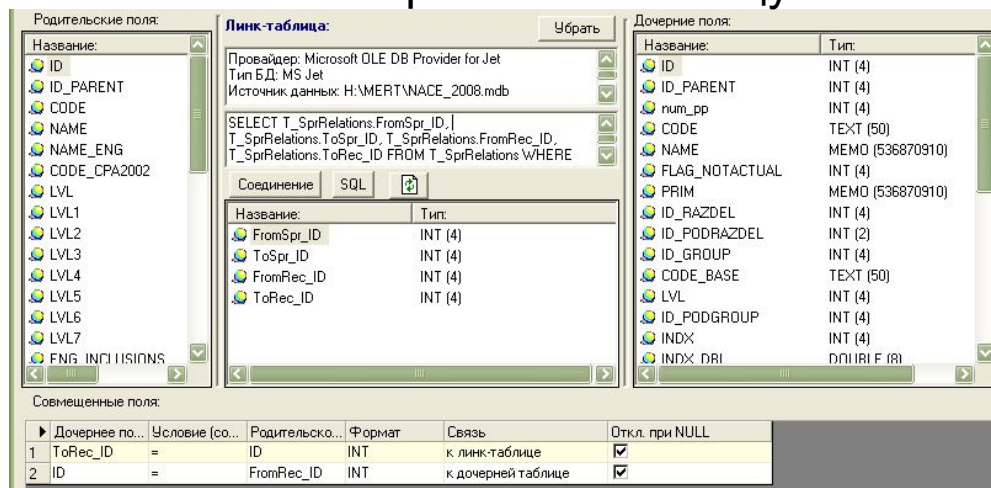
Родительские поля:

| Название: |
|---|
| ID |
| ID_PARENT |
| CODE |
| NAME |
| NAME_ENG |
| CODE_CPA2002 |
| LVL |
| LVL1 |
| LVL2 |
| LVL3 |
| LVL4 |
| LVL5 |
| LVL6 |
| LVL7 |
| ENG_INCLUSIONS |

Линк-таблица:

Убрать

Провайдер: Microsoft OLE DB Provider for Jet
Тип БД: MS Jet
Источник данных: H:\MERT\NACE_2008.mdb

SELECT T_SprRelations.FromSpr_ID, T_SprRelations.ToSpr_ID, T_SprRelations.FromRec_ID, T_SprRelations.ToRec_ID FROM T_SprRelations WHERE

Соединение SQL

| Название: | Тип: |
|---|---|
| FromSpr_ID | INT (4) |
| ToSpr_ID | INT (4) |
| FromRec_ID | INT (4) |
| ToRec_ID | INT (4) |

Дочерние поля:

| Название: | Тип: |
|---|---|
| ID | INT (4) |
| ID_PARENT | INT (4) |
| num_pp | INT (4) |
| CODE | TEXT (50) |
| NAME | MEMO (536870910) |
| FLAG_NOTACTUAL | INT (4) |
| PRIM | MEMO (536870910) |
| ID_RAZDEL | INT (4) |
| ID_PODRAZDEL | INT (2) |
| ID_GROUP | INT (4) |
| CODE_BASE | TEXT (50) |
| LVL | INT (4) |
| ID_PODGROUP | INT (4) |
| INDX | INT (4) |
| INDX_DBL | DOUBLE (8) |

Совмещенные поля:

| | Дочернее по... | Условие (со... | Родительско... | Формат | Связь | Откл. при NULL |
|---|---|---|---|---|---|---|
| 1 | ToRec_ID | = | ID | INT | к линк-таблице | ☑ |
| 2 | ID | = | FromRec_ID | INT | к дочерней таблице | ☑ |